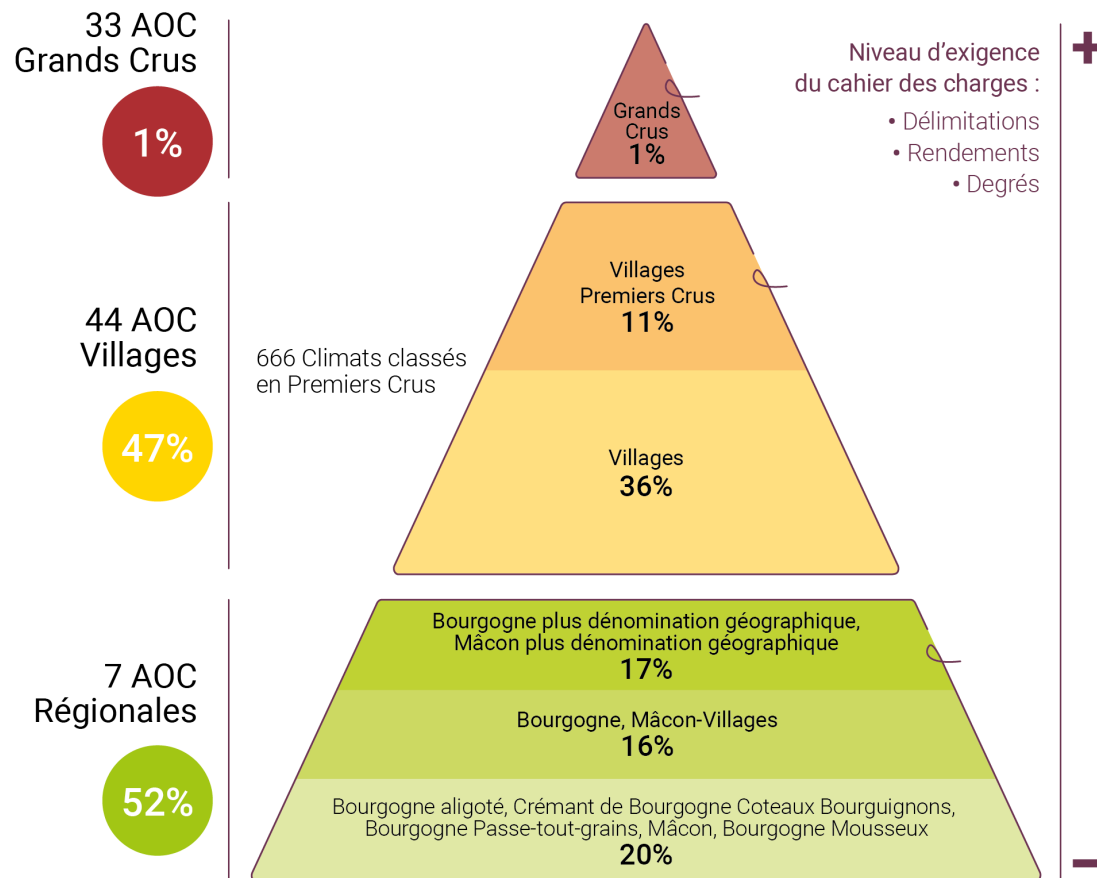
33 AOC
Grands Crus

1%

Grands Crus
1%

Niveau d’exigence du cahier des charges :
• Délimitations
• Rendements
• Degrés

+

44 AOC
Villages

47%

666 Climats classés en Premiers Crus

Villages
Premiers Crus
11%

Villages
36%

7 AOC
Régionales

52%

Bourgogne plus dénomination géographique, Mâcon plus dénomination géographique
17%

Bourgogne, Mâcon-Villages
16%

Bourgogne aligoté, Crémant de Bourgogne Coteaux Bourguignons, Bourgogne Passe-tout-grains, Mâcon, Bourgogne Mousseux
20%

−